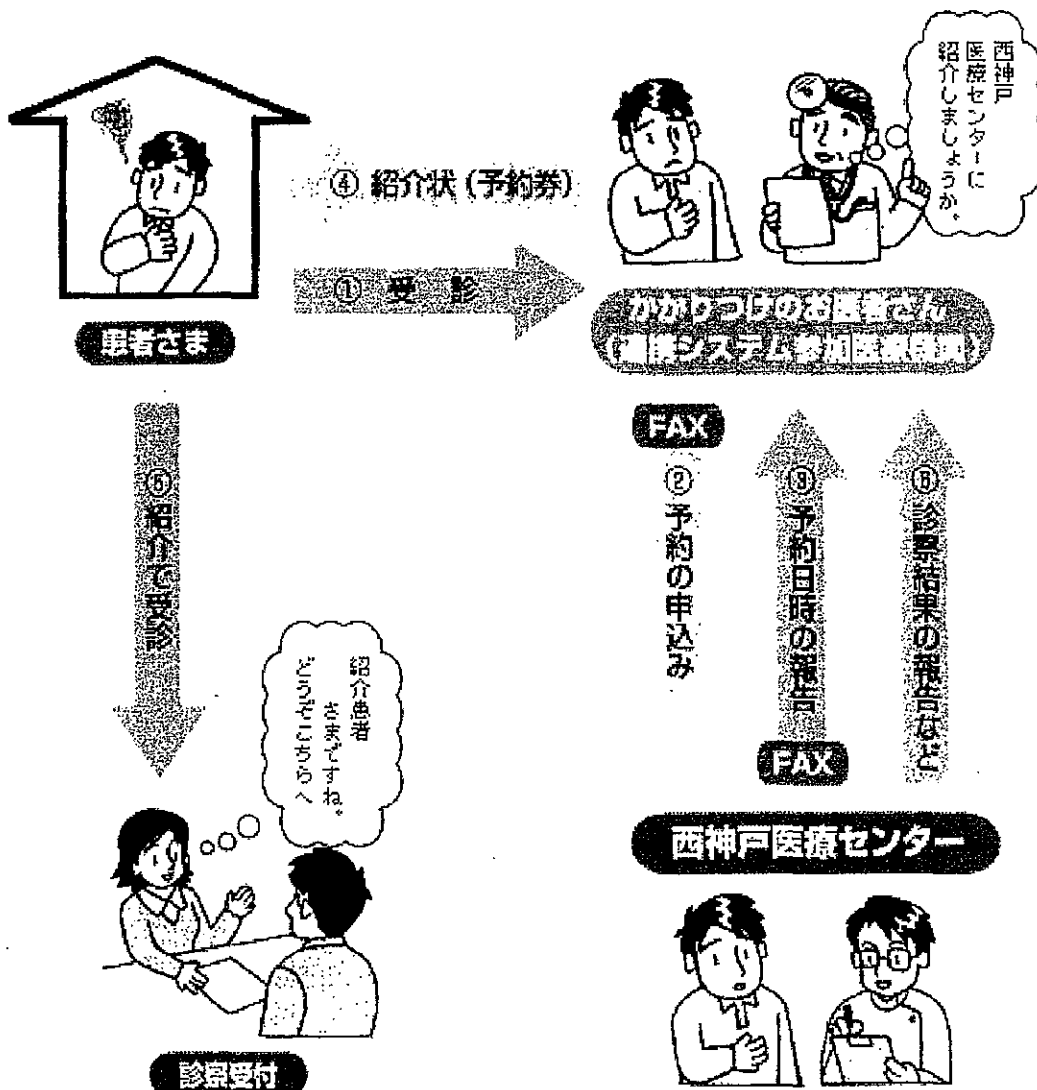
西神戸医療センターに紹介しましょうか。

④ 紹介状（予約券）

① 受診

患者さま

かかりつけのお医者さん
（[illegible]システム参加医療機関）

FAX

② 予約の申込み

③ 予約日時の報告

⑥ 診察結果の報告など

⑤ 紹介で受診

紹介患者さまですね。どうぞこちらへ

FAX

西神戸医療センター

診察受付